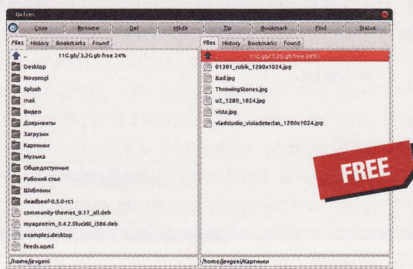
Qtfm

Copy Rename Del Mkdir Zip Bookmark Find Status

Files History Bookmarks Found

.. 11G gb/3.2G gb free 24%
Desktop
Novoogi
Splush
mail
Видео
Документы
Загрузки
Картинки
Музыка
Общедоступные
Рабочий стол
Шаблоны
deadbeef-0.5.0-rc1
community-themes_0.17_all.deb
myagentim_0.4.2.0lucid0_i386.deb
examples.desktop
feeds.opml

/home/jevgeni

Files History Bookmarks Found

.. 11G gb/3.2G gb free 24%
01301_rubik_1280x1024.jpg
Bad.jpg
ThrowingStones.jpg
u2_1280_1024.jpg
vista.jpg
vladstudio_visladetectas_1280x1024.jpg

/home/jevgeni/Картинки

FREE